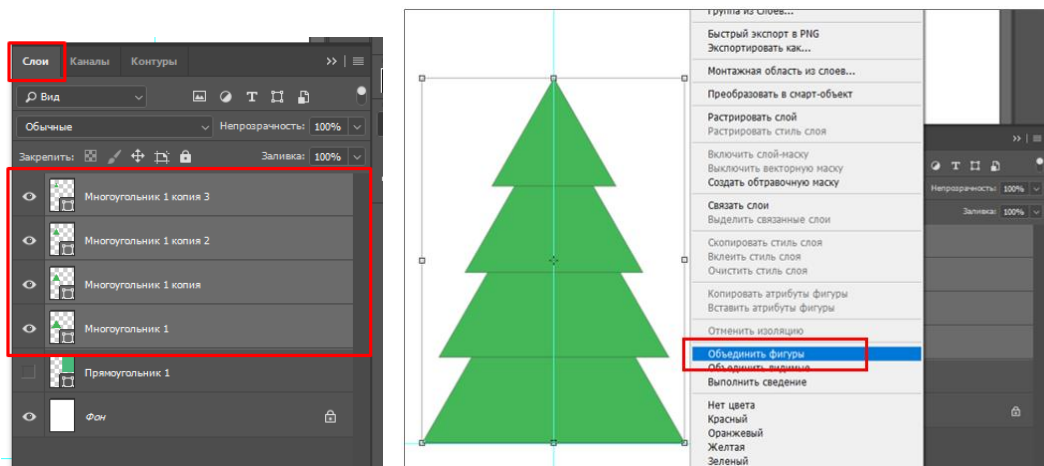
Слои Каналы Контуры

Вид

Обычные

Непрозрачность: 100%

Закрепить:

Заливка: 100%

Многоугольник 1 копия 3

Многоугольник 1 копия 2

Многоугольник 1 копия

Многоугольник 1

Прямоугольник 1

Фон

Группа из слоев...

Быстрый экспорт в PNG

Экспортировать как...

Монтажная область из слоев...

Преобразовать в смарт-объект

Растрировать слой

Растрировать стиль слоя

Включить слой-маску

Выключить векторную маску

Создать обтравочную маску

Связать слои

Выделить связанные слои

Скопировать стиль слоя

Вклеить стиль слоя

Очистить стиль слоя

Копировать атрибуты фигуры

Вставить атрибуты фигуры

Отменить изоляцию

Объединить фигуры

Объединить видимые

Выполнить сведение

Нет цвета

Красный

Оранжевый

Желтая

Зеленый

Непрозрачность: 100%

Заливка: 100%